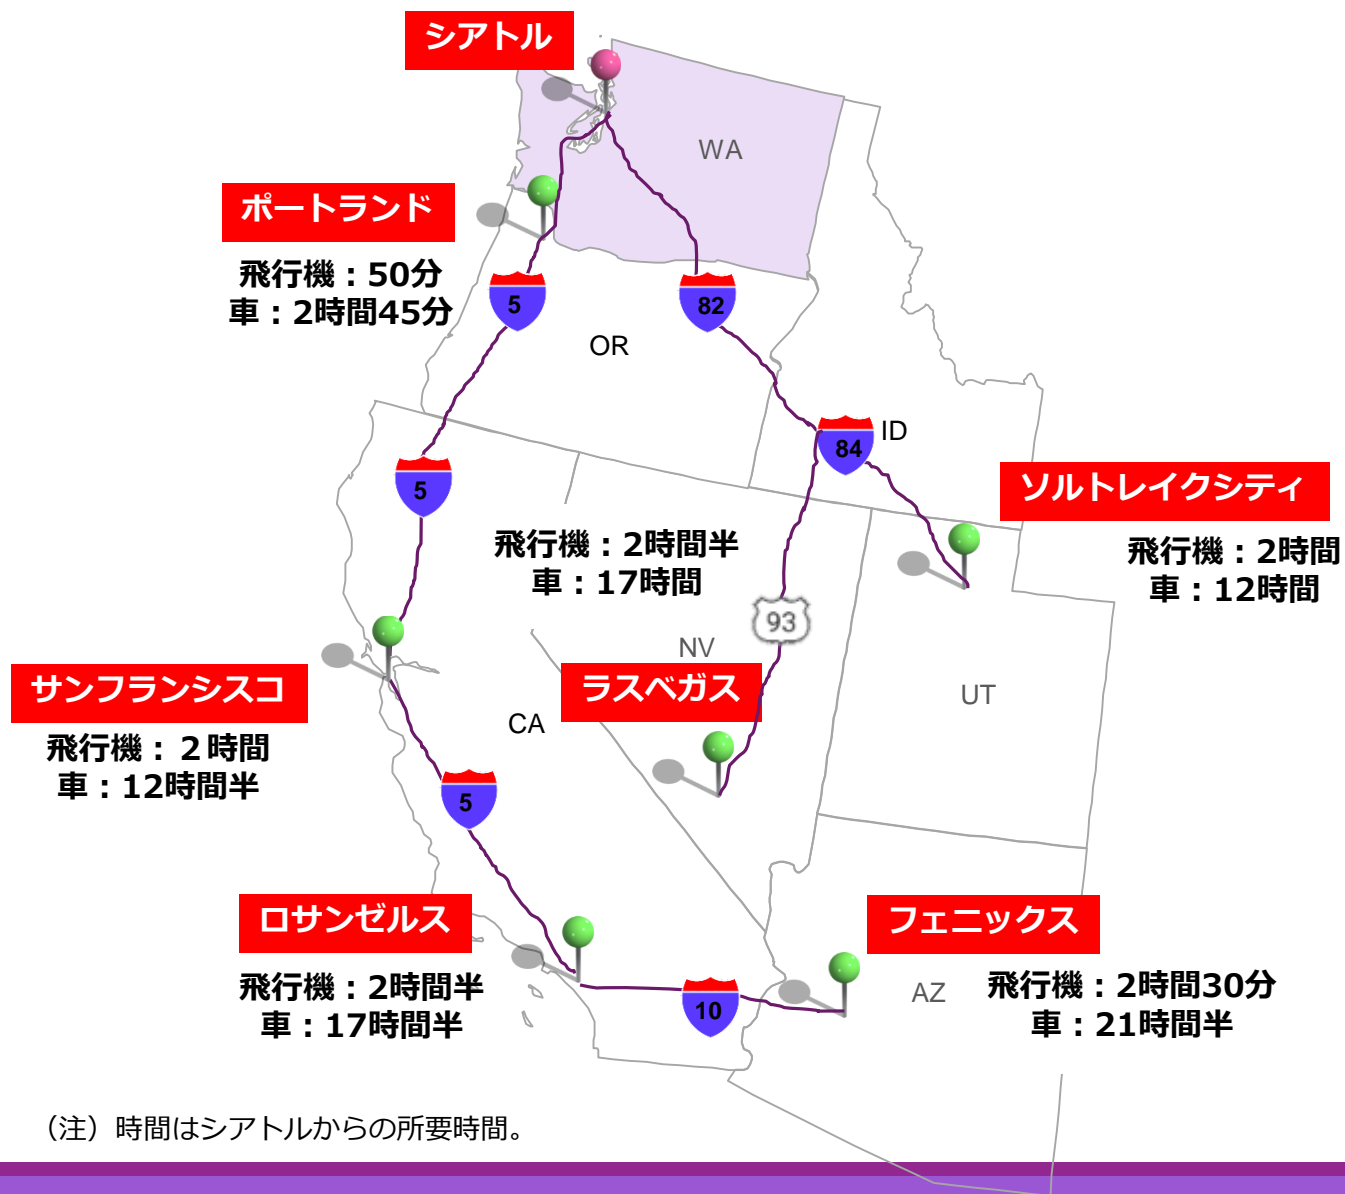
シアトル

WA

ポートランド
飛行機：50分
車：2時間45分

5

82

OR

84

ID

ソルトレイクシティ
飛行機：2時間
車：12時間

5

飛行機：2時間半
車：17時間

93

NV

UT

サンフランシスコ
飛行機： 2時間
車：12時間半

ラスベガス

CA

5

ロサンゼルス
飛行機：2時間半
車：17時間半

10

フェニックス

AZ

飛行機：2時間30分
車：21時間半

（注）時間はシアトルからの所要時間。